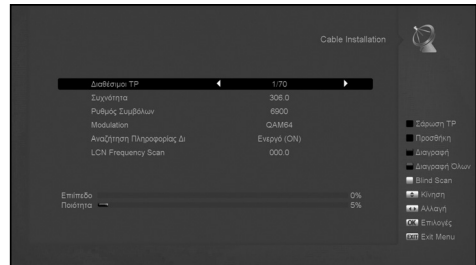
Cable Installation

| | |
|---|---|
| Διαθέσιμοι TP | 1/70 |
| Συχνότητα | 306.0 |
| Ρυθμός Συμβόλων | 6900 |
| Modulation | QAM64 |
| Αναζήτηση Πληροφορίας Δι | Ενεργό (ON) |
| LCN Frequency Scan | 000.0 |

Σάρωση TP
Προσθήκη
Διαγραφή
Διαγραφή Όλων
Blind Scan
Κίνηση
Αλλαγή
OK Επιλογές
EXIT Exit Menu

Επίπεδο 0%
Ποιότητα 5%